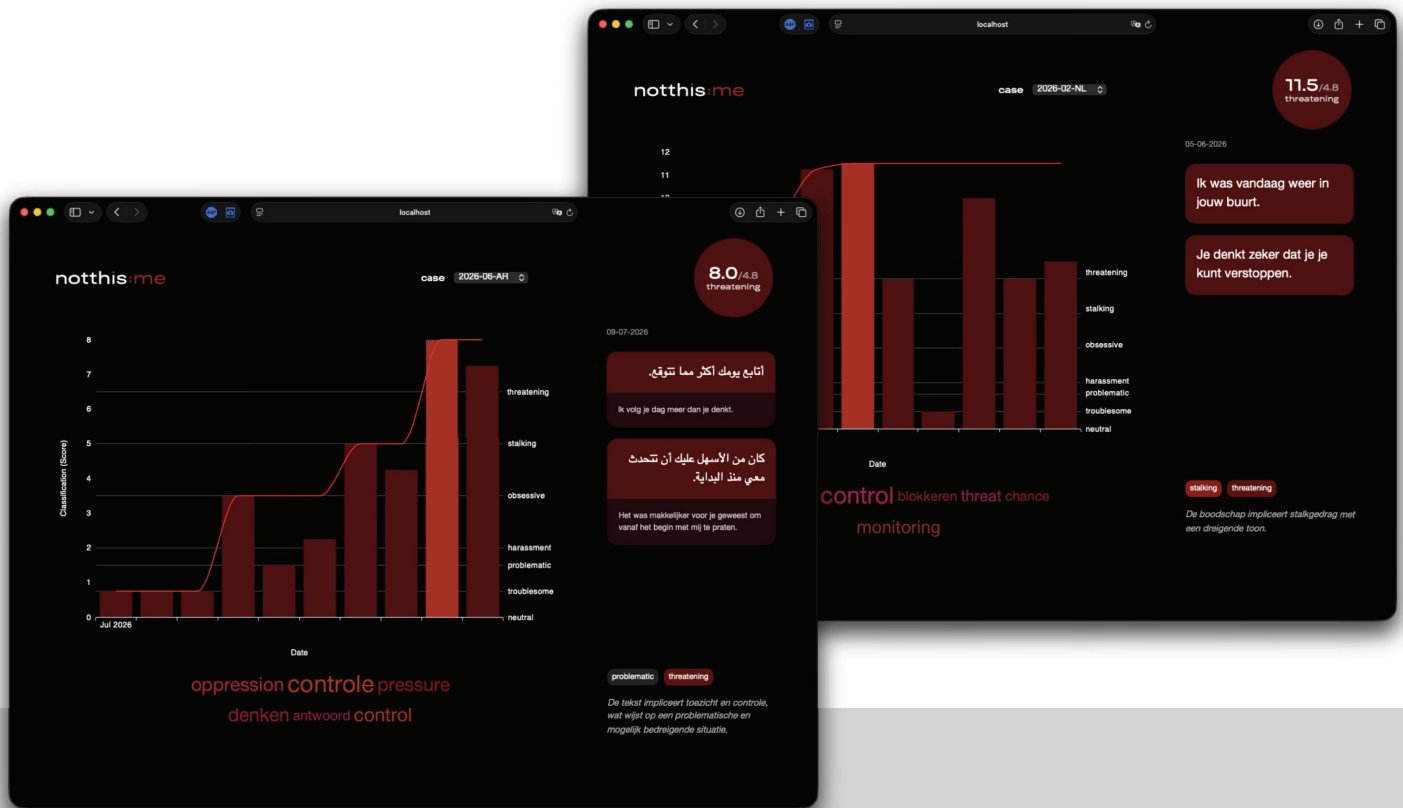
localhost

notthis:me

case 2026-02-NL

11.5/4.8
threatening

05-06-2026

12
11
10

threatening
stalking
obsessive
harassment
problematic
troublesome
neutral

Date

control blokkeren threat chance
monitoring

Ik was vandaag weer in jouw buurt.

Je denkt zeker dat je je kunt verstoppen.

stalking threatening

De boodschap impliceert stalkgedrag met een dreigende toon.

localhost

notthis:me

case 2026-06-AR

8.0/4.8
threatening

09-07-2026

8
7
6
5
4
3
2
1
0

Classification (Score)

Jul 2026

threatening
stalking
obsessive
harassment
problematic
troublesome
neutral

Date

أتابع يومك أكثر مما تتوقع.

Ik volg je dag meer dan je denkt.

كان من الأسهل عليك أن تتحدث معي منذ البداية.

Het was makkelijker voor je geweest om vanaf het begin met mij te praten.

oppression controle pressure
denken antwoord control

problematic threatening

De tekst impliceert toezicht en controle, wat wijst op een problematische en mogelijk bedreigende situatie.